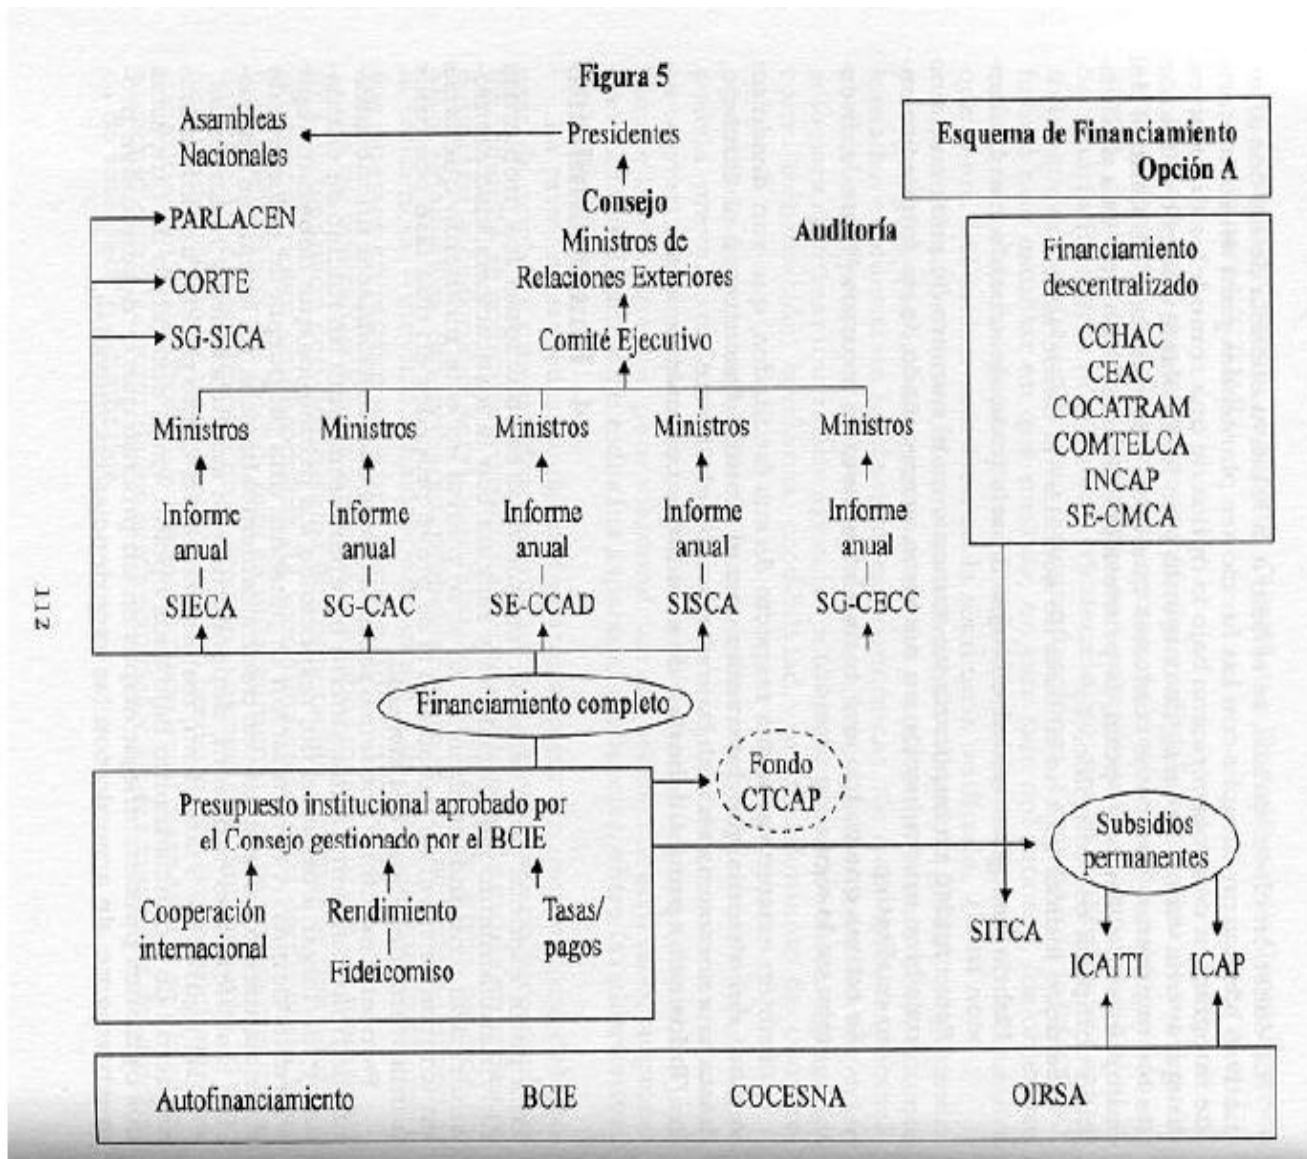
Figura 5

Esquema de Financiamiento
Opción A

Asambleas Nacionales

Presidentes

Consejo
Ministros de Relaciones Exteriores

Auditoría

PARLACEN

CORTE

SG-SICA

Comité Ejecutivo

Financiamiento descentralizado

CCHAC
CEAC
COCATRAM
COMTELCA
INCAP
SE-CMCA

Ministros

Informe anual

SIECA

Ministros

Informe anual

SG-CAC

Ministros

Informe anual

SE-CCAD

Ministros

Informe anual

SISCA

Ministros

Informe anual

SG-CECC

112

Financiamiento completo

Fondo CTCAP

Presupuesto institucional aprobado por el Consejo gestionado por el BCIE

Cooperación internacional

Rendimiento
Fideicomiso

Tasas/ pagos

Subsidios permanentes

SITCA

ICAITI

ICAP

Autofinanciamiento

BCIE

COCESNA

OIRSA